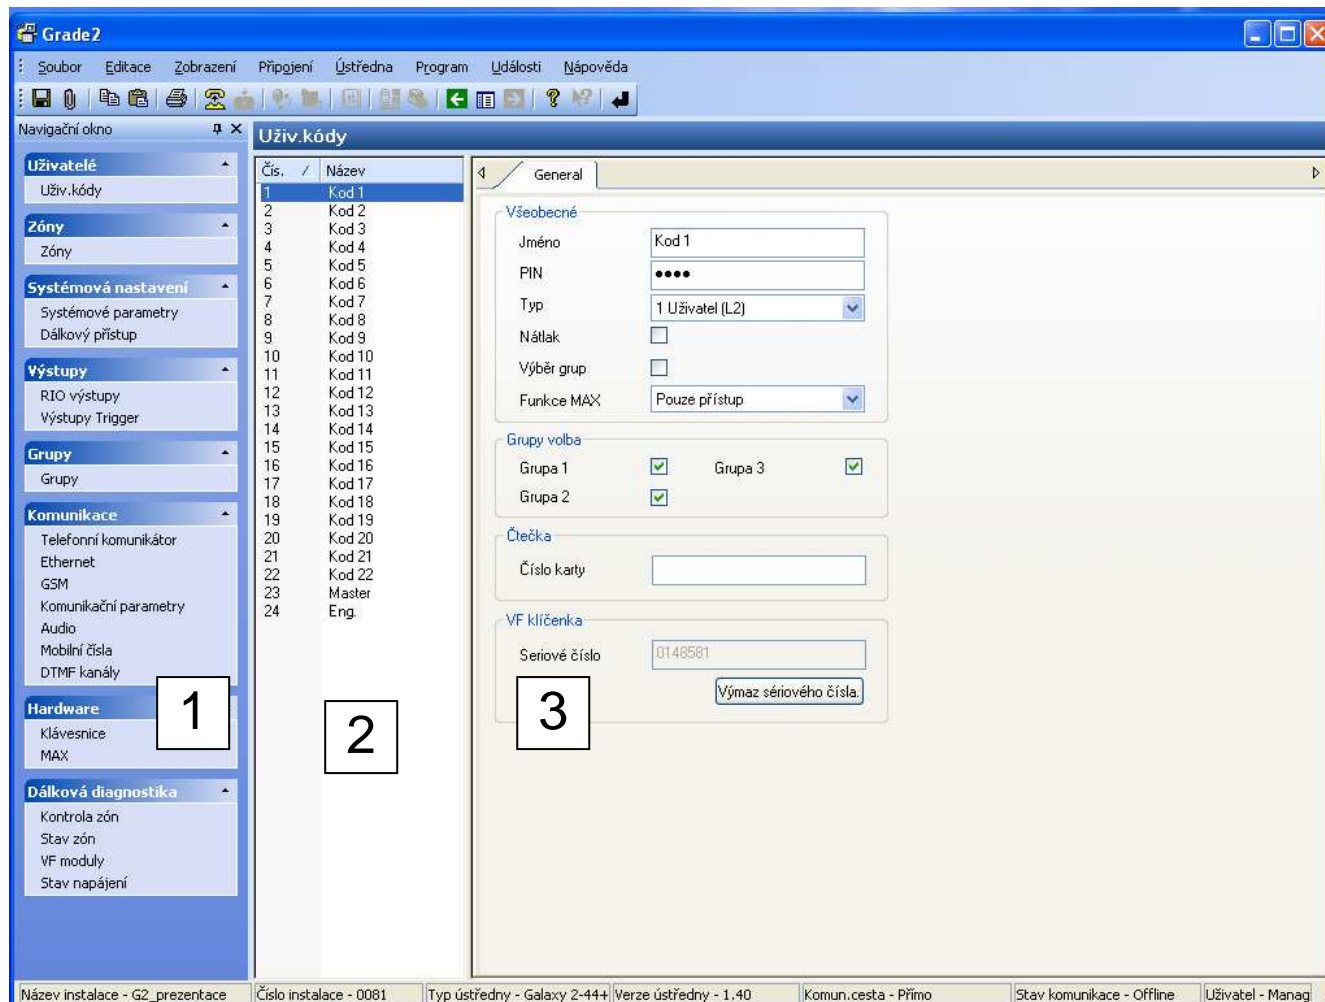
Grade2

Soubor Editace Zobrazení Připojení Ústředna Program Události Nápověda

Navigační okno

Uživatelé
Uživ.kódy

Zóny
Zóny

Systémová nastavení
Systémové parametry
Dálkový přístup

Výstupy
RIO výstupy
Výstupy Trigger

Grupy
Grupy

Komunikace
Telefonní komunikátor
Ethernet
GSM
Komunikační parametry
Audio
Mobilní čísla
DTMF kanály

Hardware
Klávesnice
MAX

Dálková diagnostika
Kontrola zón
Stav zón
VF moduly
Stav napájení

1

Uživ.kódy

| Čís. / | Název |
|---|---|
| 1 | Kod 1 |
| 2 | Kod 2 |
| 3 | Kod 3 |
| 4 | Kod 4 |
| 5 | Kod 5 |
| 6 | Kod 6 |
| 7 | Kod 7 |
| 8 | Kod 8 |
| 9 | Kod 9 |
| 10 | Kod 10 |
| 11 | Kod 11 |
| 12 | Kod 12 |
| 13 | Kod 13 |
| 14 | Kod 14 |
| 15 | Kod 15 |
| 16 | Kod 16 |
| 17 | Kod 17 |
| 18 | Kod 18 |
| 19 | Kod 19 |
| 20 | Kod 20 |
| 21 | Kod 21 |
| 22 | Kod 22 |
| 23 | Master |
| 24 | Eng. |

2

General

Všeobecné
Jméno Kod 1
PIN ••••
Typ 1 Uživatel (L2)
Nátlak
Výběr grup
Funkce MAX Pouze přístup

Grupy volba
Grupa 1 Grupa 3
Grupa 2

Čtečka
Číslo karty

VF klíčenka
Seriové číslo 0148581
Výmaz sériového čísla.

3

Název instalace - G2_prezentace | Číslo instalace - 0081 | Typ ústředny - Galaxy 2-44+ | Verze ústředny - 1.40 | Komun.cesta - Přímo | Stav komunikace - Offline | Uživatel - Manag